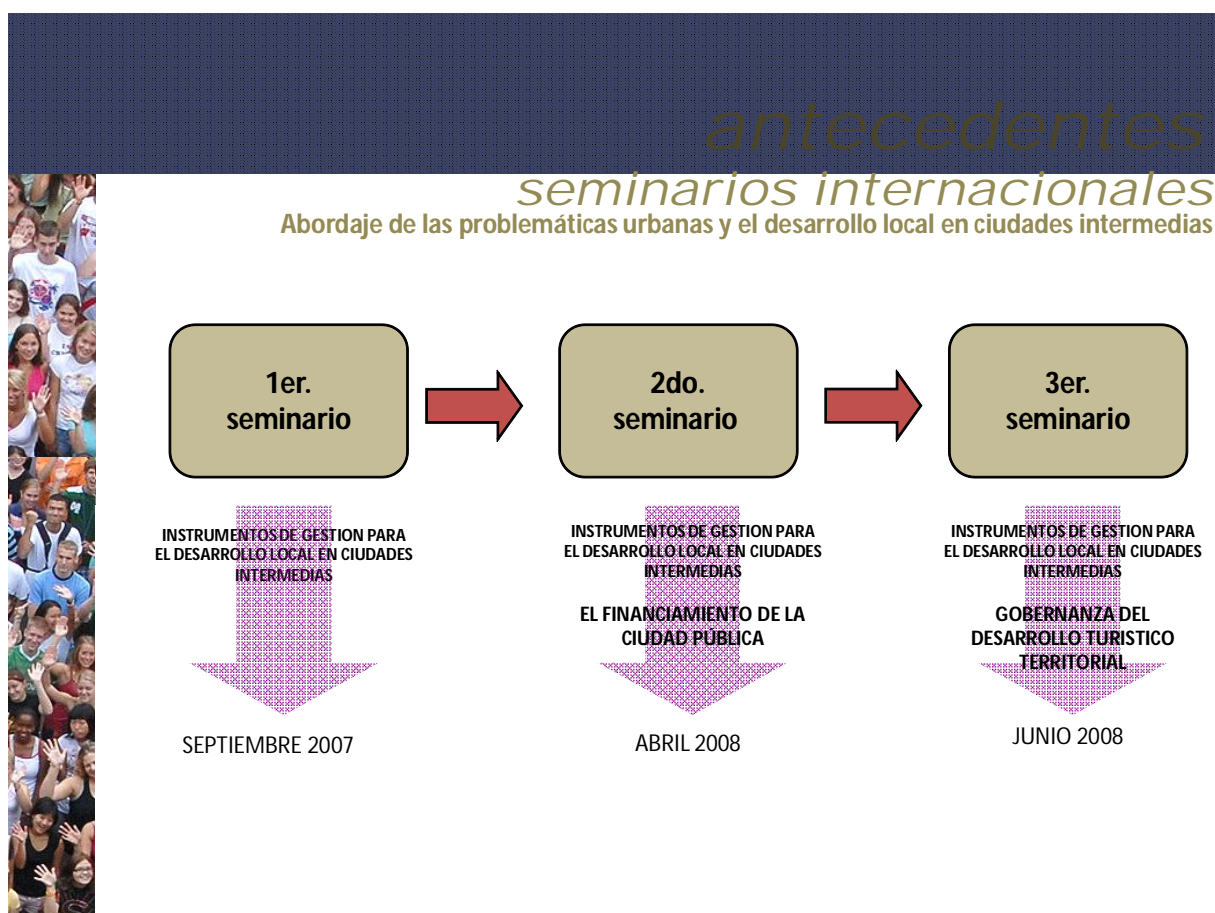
antecedentes

seminarios internacionales

Abordaje de las problemáticas urbanas y el desarrollo local en ciudades intermedias

1er. seminario

2do. seminario

3er. seminario

INSTRUMENTOS DE GESTION PARA EL DESARROLLO LOCAL EN CIUDADES INTERMEDIAS

SEPTIEMBRE 2007

INSTRUMENTOS DE GESTION PARA EL DESARROLLO LOCAL EN CIUDADES INTERMEDIAS

EL FINANCIAMIENTO DE LA CIUDAD PUBLICA

ABRIL 2008

INSTRUMENTOS DE GESTION PARA EL DESARROLLO LOCAL EN CIUDADES INTERMEDIAS

GOBERNANZA DEL DESARROLLO TURISTICO TERRITORIAL

JUNIO 2008